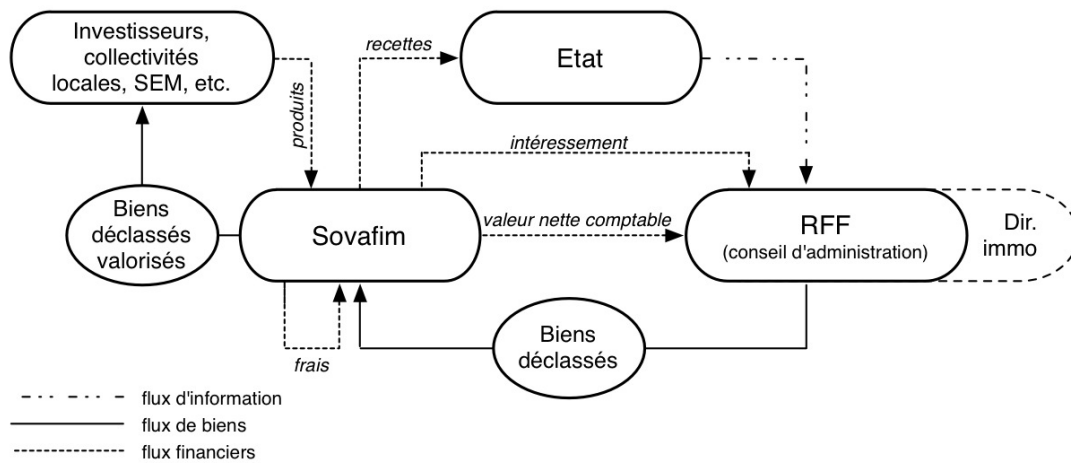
Investisseurs, collectivités locales, SEM, etc.

recettes

Etat

produits

intéressement

Biens déclassés valorisés

Sovafim

valeur nette comptable

RFF
(conseil d'administration)

Dir. immo

frais

Biens déclassés

flux d'information
flux de biens
flux financiers